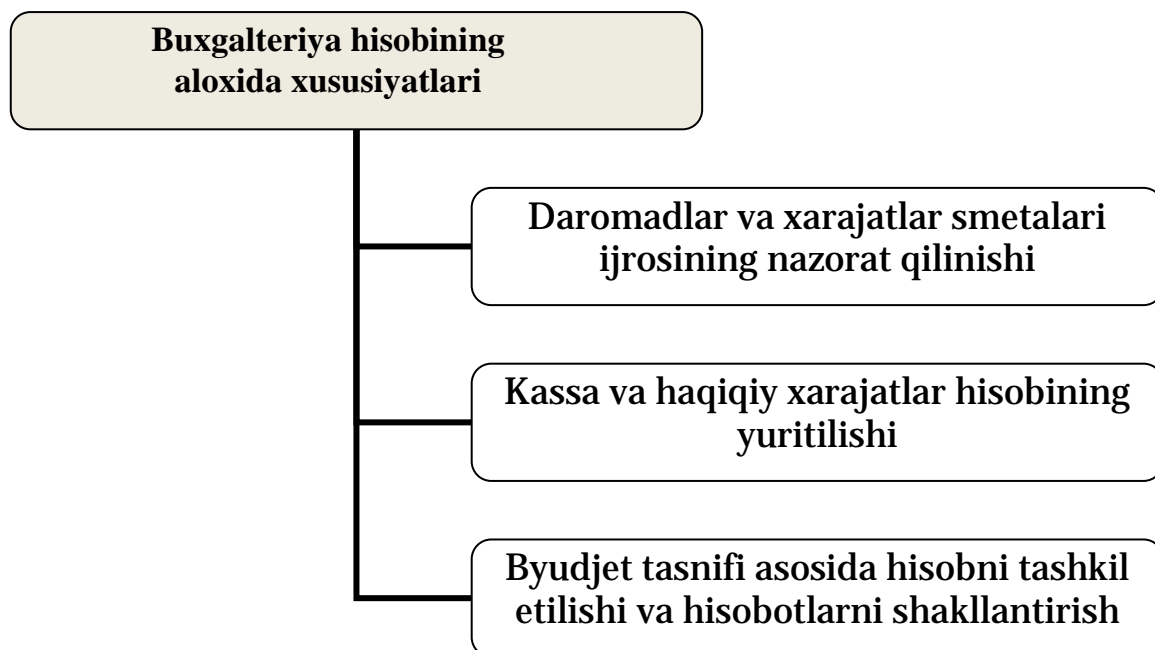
Buxgalteriya hisobining aloxida xususiyatlari

Daromadlar va xarajatlar smetalari ijrosining nazorat qilinishi

Kassa va haqiqiy xarajatlar hisobining yuritilishi

Byudjet tasnifi asosida hisobni tashkil etilishi va hisobotlarni shakllantirish